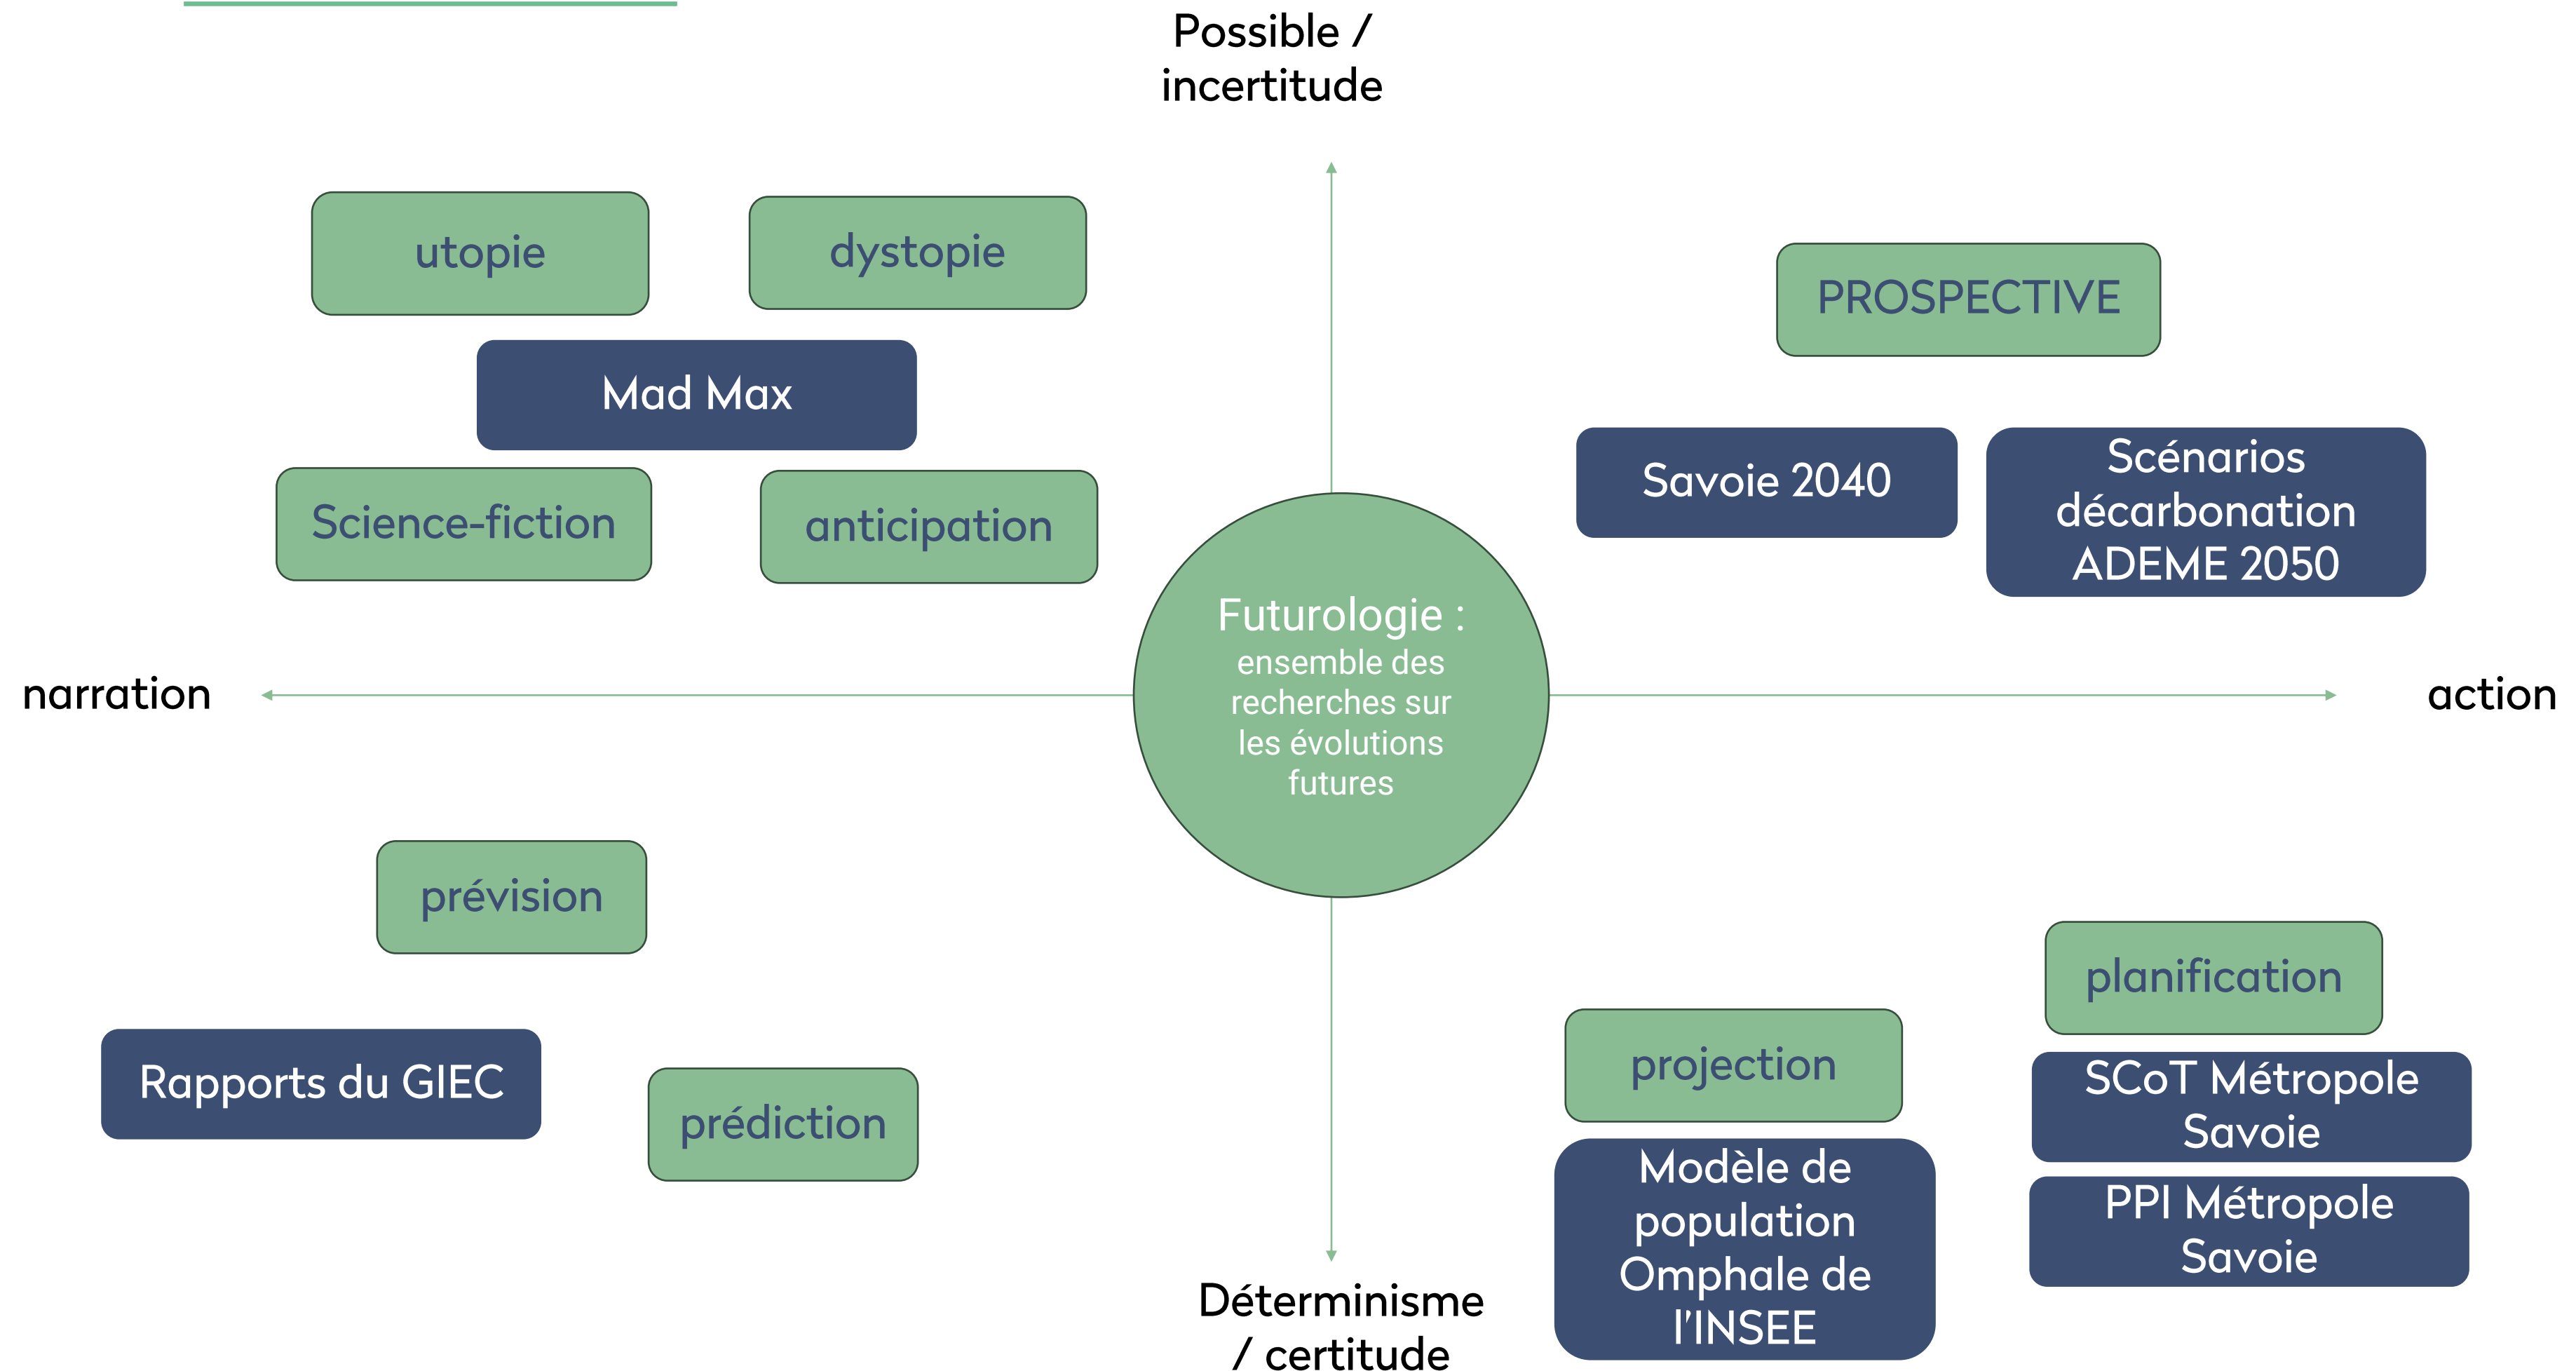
Possible / incertitude

utopie

dystopie

Mad Max

Science-fiction

anticipation

PROSPECTIVE

Savoie 2040

Scénarios décarbonation ADEME 2050

narration

Futurologie : ensemble des recherches sur les évolutions futures

action

prévision

Rapports du GIEC

prédiction

planification

projection

SCoT Métropole Savoie

Modèle de population Omphale de l'INSEE

PPI Métropole Savoie

Déterminisme / certitude